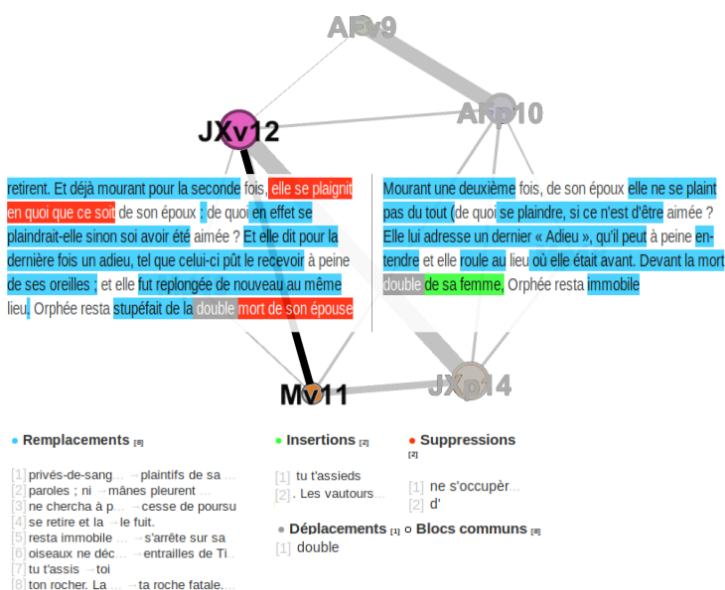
AFv9

AFp10

JXv12

MV11

JXp14

retirent. Et déjà mourant pour la seconde fois, elle se plaignit en quoi que ce soit de son époux ; de quoi en effet se plaindrait-elle sinon soi avoir été aimée ? Et elle dit pour la dernière fois un adieu, tel que celui-ci pût le recevoir à peine de ses oreilles ; et elle fut replongée de nouveau au même lieu. Orphée resta stupéfait de la double mort de son épouse

Mourant une deuxième fois, de son époux elle ne se plaint pas du tout (de quoi se plaindre, si ce n'est d'être aimée ? Elle lui adresse un dernier « Adieu », qu'il peut à peine entendre et elle roule au lieu où elle était avant. Devant la mort double de sa femme, Orphée resta immobile

Remplacements [8]

[1] privés-de-sang... →plaintifs de sa ...
[2] paroles ; ni →mânes pleurent ...
[3] ne chercha à p... →cesse de poursu
[4] se retire et la →le fuit.
[5] resta immobile ... →s'arrête sur sa
[6] oiseaux ne déc... →entrailles de Ti...
[7] tu t'assis →toi
[8] ton rocher. La ... →ta roche fatale....

Insertions [2]

[1] tu t'assieds
[2]. Les vautours...

Suppressions [2]

[1] ne s'occupèr...
[2] d'

Déplacements [1] Blocs communs [8]

[1] double